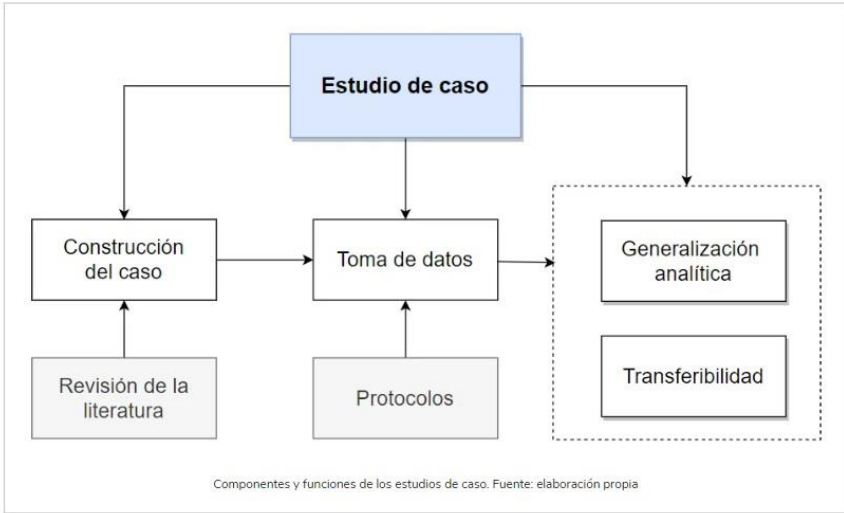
Estudio de caso

Construcción del caso

Toma de datos

Generalización analítica

Transferibilidad

Revisión de la literatura

Protocolos

Componentes y funciones de los estudios de caso. Fuente: elaboración propia